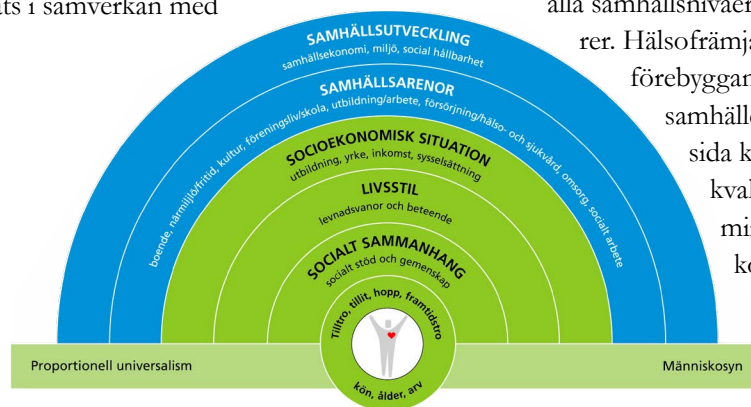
ts i samverkan med

alla samhällsnivåer
rer. Hälsofrämja
förebyggan
samhälle
sida k
kval
mi
ko

SAMHÄLLSUTVECKLING
samhällsekonomi, miljö, social hållbarhet

SAMHÄLLSARENOR
boende, närmiljö/fritid, kultur, föreningsliv/skola, utbildning/arbete, försörjning/hälso- och sjukvård, omsorg, socialt arbete

SOCIOEKONOMISK SITUATION
utbildning, yrke, inkomst, sysselsättning

LIVSSTIL
levnadsvanor och beteende

SOCIALT SAMMANHANG
socialt stöd och gemenskap

Tilltro, tillit, hopp, framtidstro

kön, ålder, arv

Proportionell universalism

Människosyn